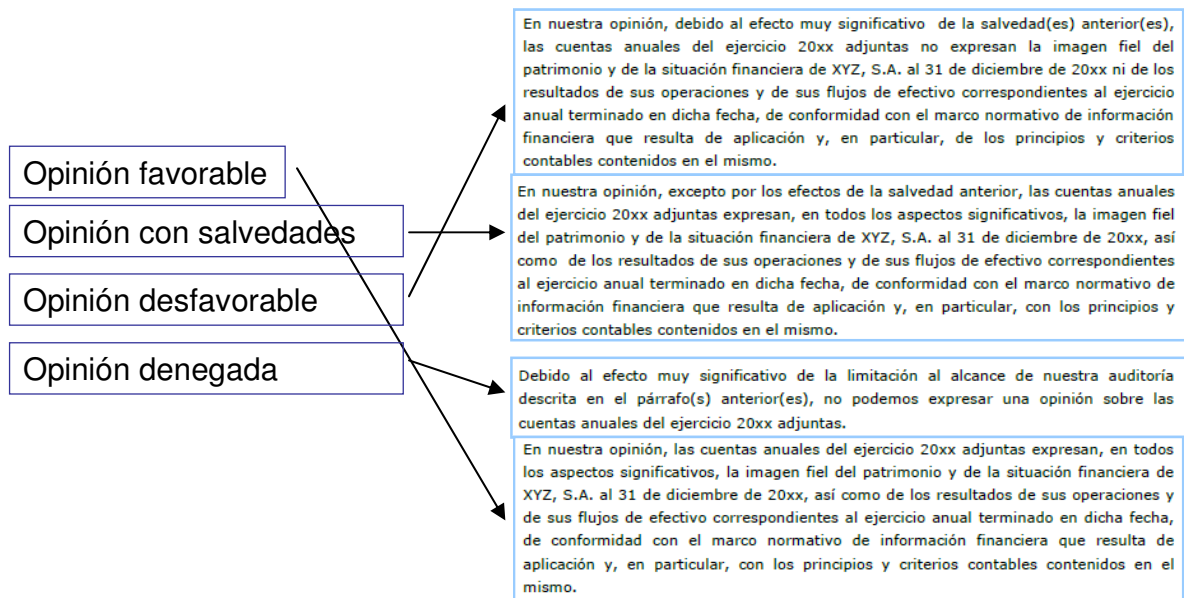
Opinión favorable

Opinión con salvedades

Opinión desfavorable

Opinión denegada

En nuestra opinión, debido al efecto muy significativo de la salvedad(es) anterior(es), las cuentas anuales del ejercicio 20xx adjuntas no expresan la imagen fiel del patrimonio y de la situación financiera de XYZ, S.A. al 31 de diciembre de 20xx ni de los resultados de sus operaciones y de sus flujos de efectivo correspondientes al ejercicio anual terminado en dicha fecha, de conformidad con el marco normativo de información financiera que resulta de aplicación y, en particular, de los principios y criterios contables contenidos en el mismo.

En nuestra opinión, excepto por los efectos de la salvedad anterior, las cuentas anuales del ejercicio 20xx adjuntas expresan, en todos los aspectos significativos, la imagen fiel del patrimonio y de la situación financiera de XYZ, S.A. al 31 de diciembre de 20xx, así como de los resultados de sus operaciones y de sus flujos de efectivo correspondientes al ejercicio anual terminado en dicha fecha, de conformidad con el marco normativo de información financiera que resulta de aplicación y, en particular, con los principios y criterios contables contenidos en el mismo.

Debido al efecto muy significativo de la limitación al alcance de nuestra auditoría descrita en el párrafo(s) anterior(es), no podemos expresar una opinión sobre las cuentas anuales del ejercicio 20xx adjuntas.

En nuestra opinión, las cuentas anuales del ejercicio 20xx adjuntas expresan, en todos los aspectos significativos, la imagen fiel del patrimonio y de la situación financiera de XYZ, S.A. al 31 de diciembre de 20xx, así como de los resultados de sus operaciones y de sus flujos de efectivo correspondientes al ejercicio anual terminado en dicha fecha, de conformidad con el marco normativo de información financiera que resulta de aplicación y, en particular, con los principios y criterios contables contenidos en el mismo.